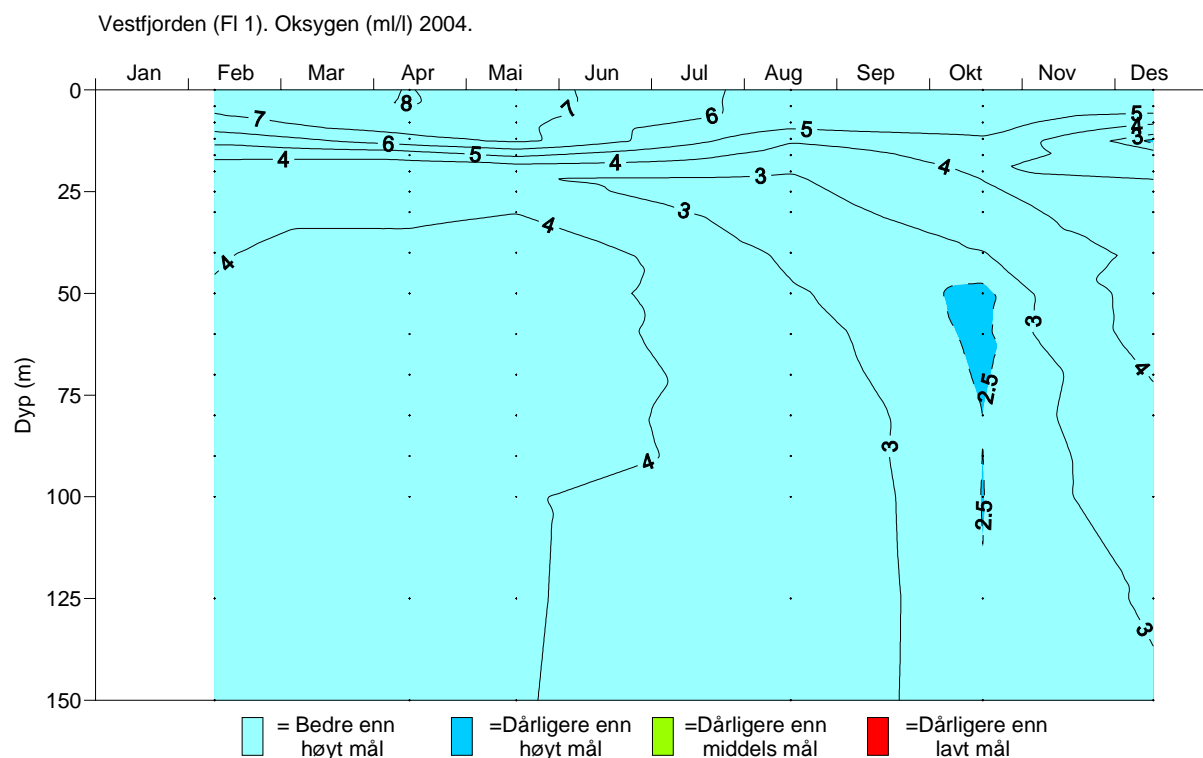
Vestfjorden (Fl 1). Oksygen (ml/l) 2004.

Jan Feb Mar Apr Mai Jun Jul Aug Sep Okt Nov Des

Dyp (m)

0
25
50
75
100
125
150

8
7
7
6
6
5
5
5
4
4
4
4
4
4
3
3
3
3
3
3
4
2.5
2.5

= Bedre enn høyt mål
=Dårligere enn høyt mål
=Dårligere enn middels mål
=Dårligere enn lavt mål